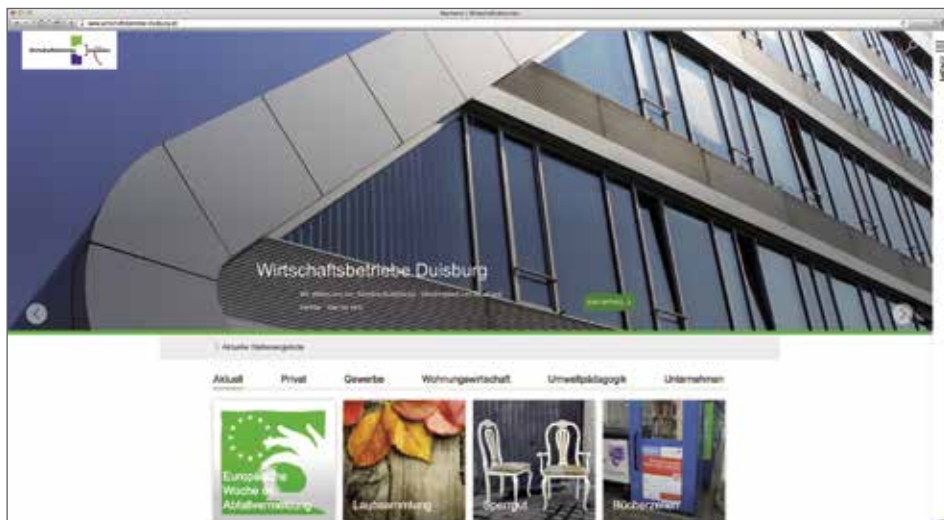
Wirtschaftsbetriebe Duisburg

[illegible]

Aktuelle Stellenangebote

Aktuell Privat Gewerbe Wohnungswirtschaft Umweltpädagogik Unternehmen

Europäische Woche der Abfallvermeidung

Laubsammlung

Sperrgut

Büchertelefon